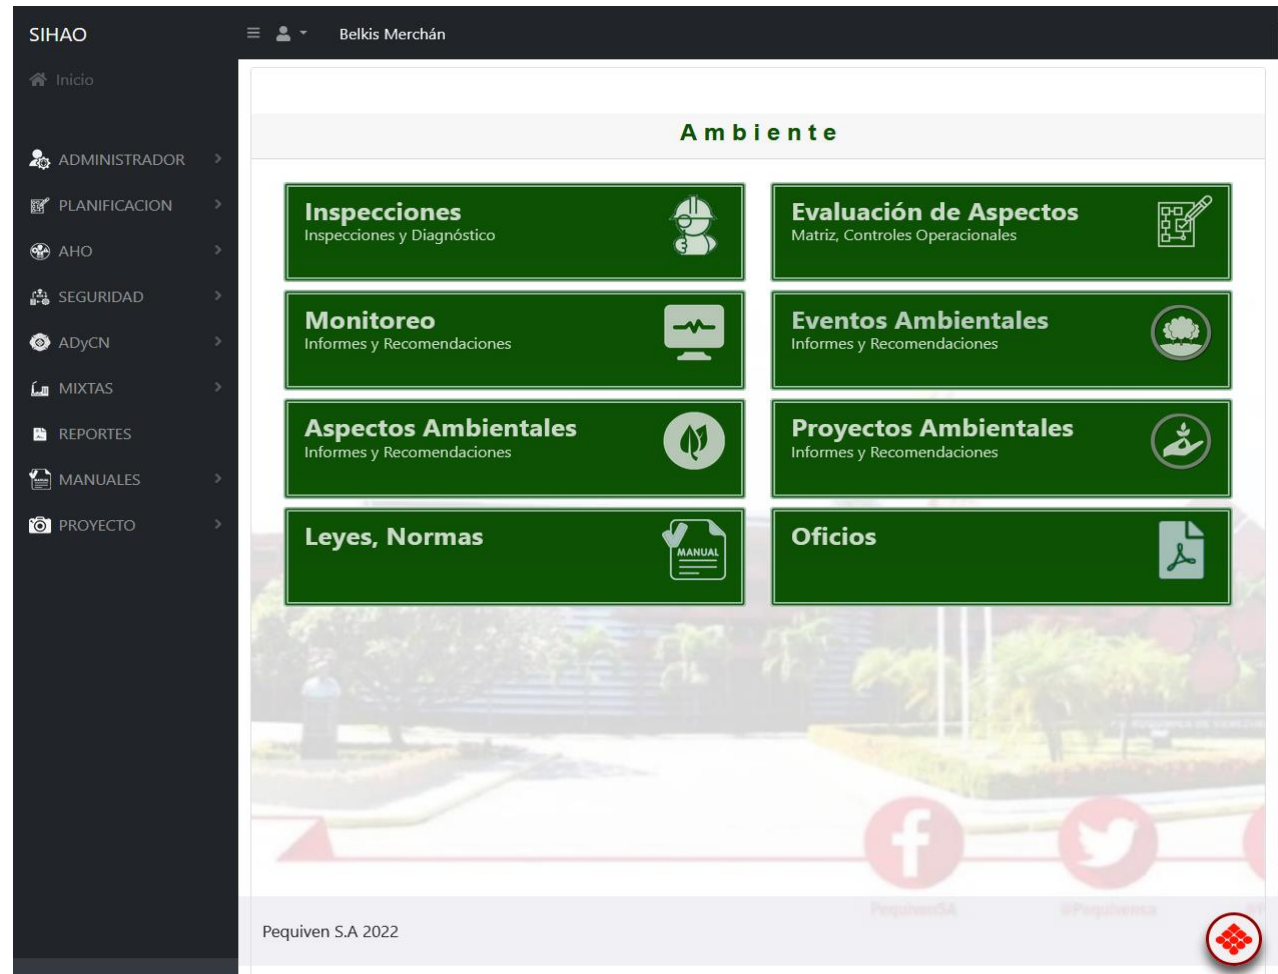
SIHAO

Belkis Merchán

Inicio

ADMINISTRADOR

PLANIFICACION

AHO

SEGURIDAD

ADyCN

MIXTAS

REPORTES

MANUALES

PROYECTO

Ambiente

Inspecciones
Inspecciones y Diagnóstico

Evaluación de Aspectos
Matriz, Controles Operacionales

Monitoreo
Informes y Recomendaciones

Eventos Ambientales
Informes y Recomendaciones

Aspectos Ambientales
Informes y Recomendaciones

Proyectos Ambientales
Informes y Recomendaciones

Leyes, Normas

MANUAL

Oficios

Pequiven S.A 2022